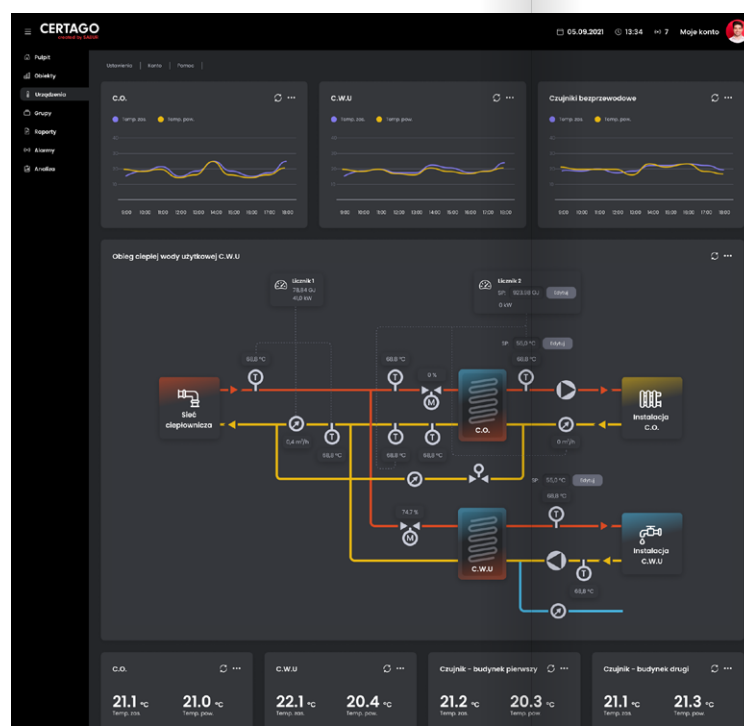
CERTAGO
created by SAGED

05.09.2021 13:34 7 Moje konto

Pulpit
Obiekty
Urządzenia
Grupy
Raporty
Alarmy
Analiza

Ustawienia | Konta | Pomoc |

C.O.
Temp. zas. Temp. pow.
40
30
20
10
0
9:00 10:00 11:00 12:00 13:00 14:00 15:00 16:00 17:00 18:00

C.W.U
Temp. zas. Temp. pow.
40
30
20
10
0
9:00 10:00 11:00 12:00 13:00 14:00 15:00 16:00 17:00 18:00

Czujniki bezprzewodowe
Temp. zas. Temp. pow.
40
30
20
10
0
9:00 10:00 11:00 12:00 13:00 14:00 15:00 16:00 17:00 18:00

Obieg ciepłej wody użytkowej C.W.U

Licznik 1
78,34 GJ
41,8 kW

Licznik 2
SP: 923,09 GJ Zmień
0 kW

SP: 55,0 °C Zmień
66,8 °C
66,8 °C
0 %
66,8 °C
Sieć ciepłownicza
C.O.
Instalacja C.O.
0,4 m³/h
66,8 °C
66,8 °C
66,8 °C
0 m³/h
SP: 55,0 °C Zmień
66,8 °C
74,7 %
C.W.U
Instalacja C.W.U
66,8 °C

C.O.
21.1 °C Temp. zas.
21.0 °C Temp. pow.

C.W.U
22.1 °C Temp. zas.
20.4 °C Temp. pow.

Czujnik - budynek pierwszy
21.2 °C Temp. zas.
20.3 °C Temp. pow.

Czujnik - budynek drugi
21.1 °C Temp. zas.
21.3 °C Temp. pow.